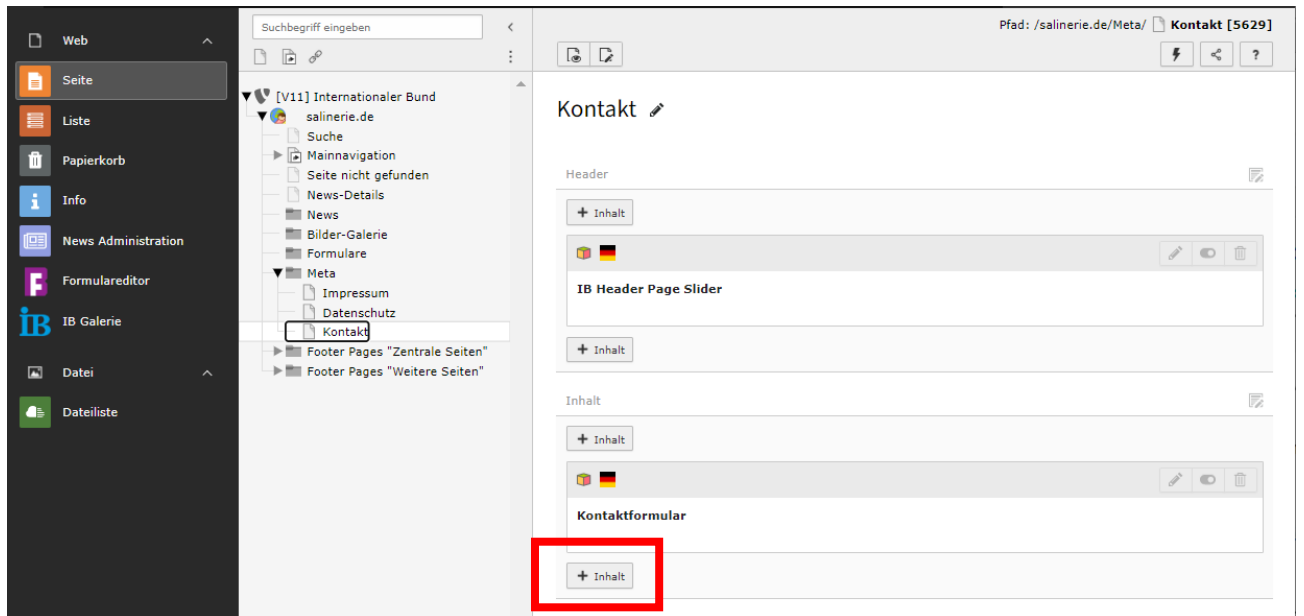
Web

Seite

Liste

Papierkorb

Info

News Administration

Formulareditor

IB Galerie

Datei

Dateiliste

Suchbegriff eingeben

[V11] Internationaler Bund
salinerie.de
Suche
Mainnavigation
Seite nicht gefunden
News-Details
News
Bilder-Galerie
Formulare
Meta
Impressum
Datenschutz
Kontakt
Footer Pages "Zentrale Seiten"
Footer Pages "Weitere Seiten"

Pfad: /salinerie.de/Meta/ Kontakt [5629]

?

Kontakt

Header

+ Inhalt

IB Header Page Slider

+ Inhalt

Inhalt

+ Inhalt

Kontaktformular

+ Inhalt